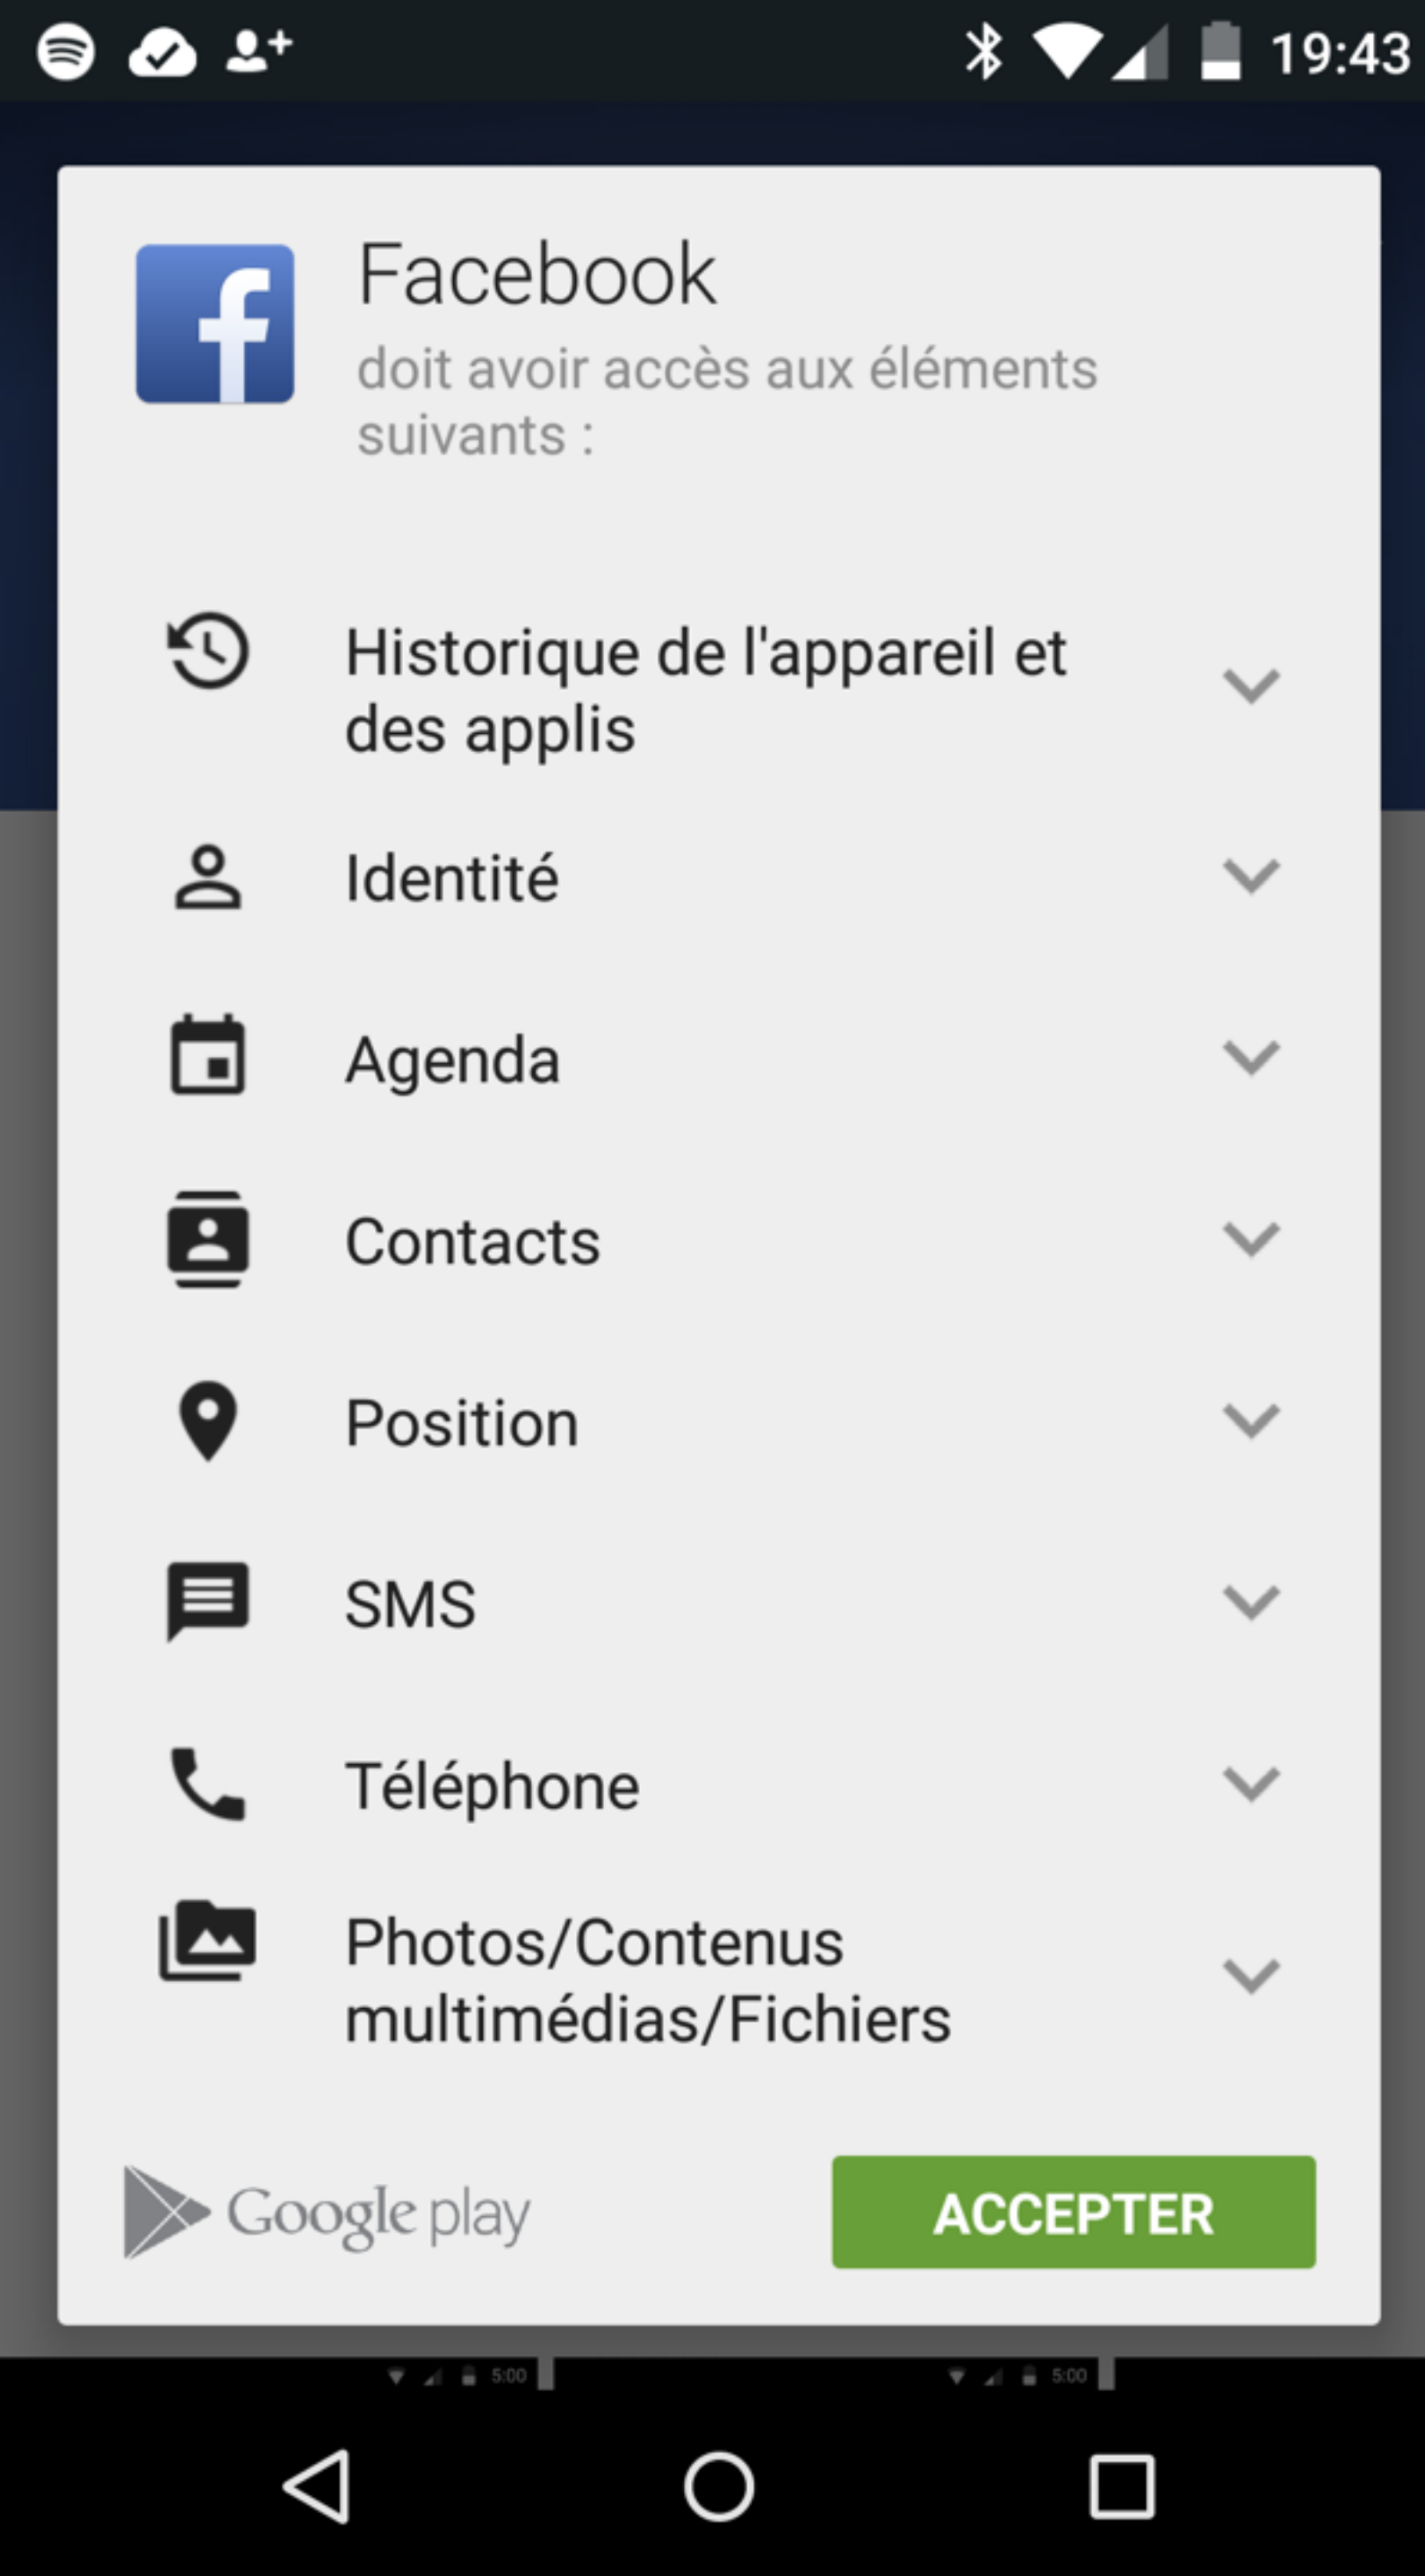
19:43

Facebook
doit avoir accès aux éléments suivants :

Historique de l'appareil et des applis

Identité

Agenda

Contacts

Position

SMS

Téléphone

Photos/Contenus multimédias/Fichiers

Google play

ACCEPTER

5:00

5:00